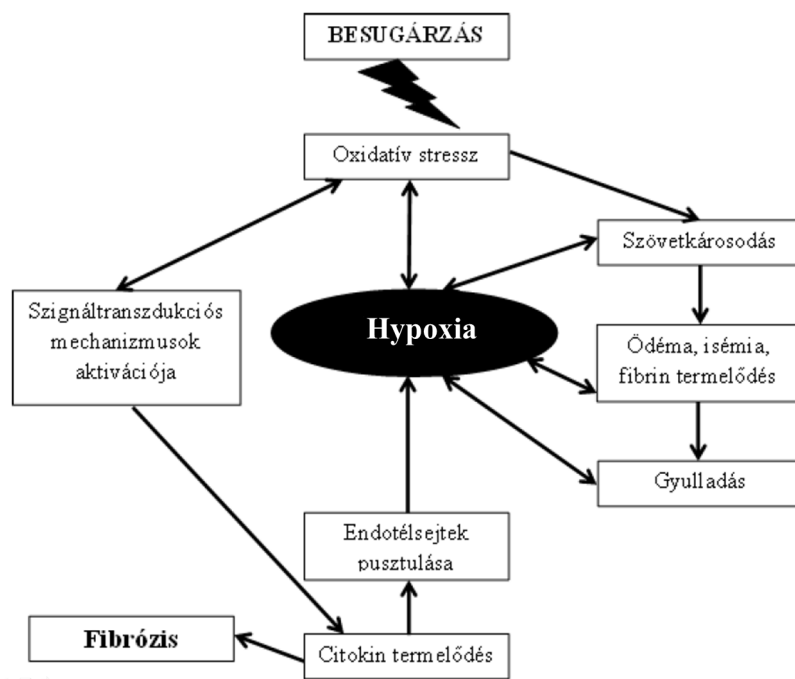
BESUGÁRZÁS

Oxidatív stressz

Szövetkárosodás

Szignáltranszdukciós mechanizmusok aktivációja

Hypoxia

Ödéma, isémia, fibrin termelődés

Gyulladás

Endotélsejtek pusztulása

Fibrózis

Citokin termelődés